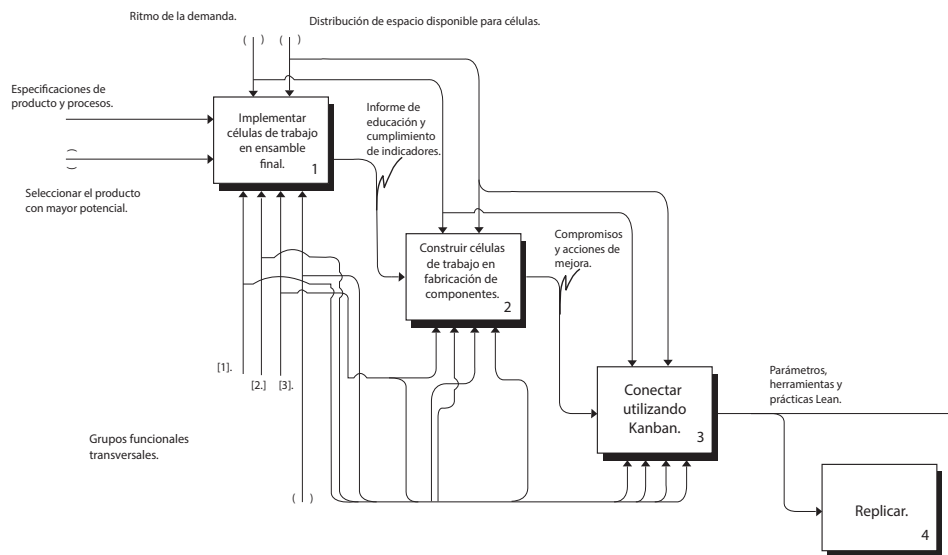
Ritmo de la demanda.

Distribución de espacio disponible para células.

( | ) ( | )

Especificaciones de producto y procesos.

Seleccionar el producto con mayor potencial.

Implementar células de trabajo en ensamble final.
1

Informe de educación y cumplimiento de indicadores.

Construir células de trabajo en fabricación de componentes.
2

Compromisos y acciones de mejora.

Conectar utilizando Kanban.
3

Parámetros, herramientas y prácticas Lean.

Replicar.
4

[1]. [2.] [3].

Grupos funcionales transversales.

( | )